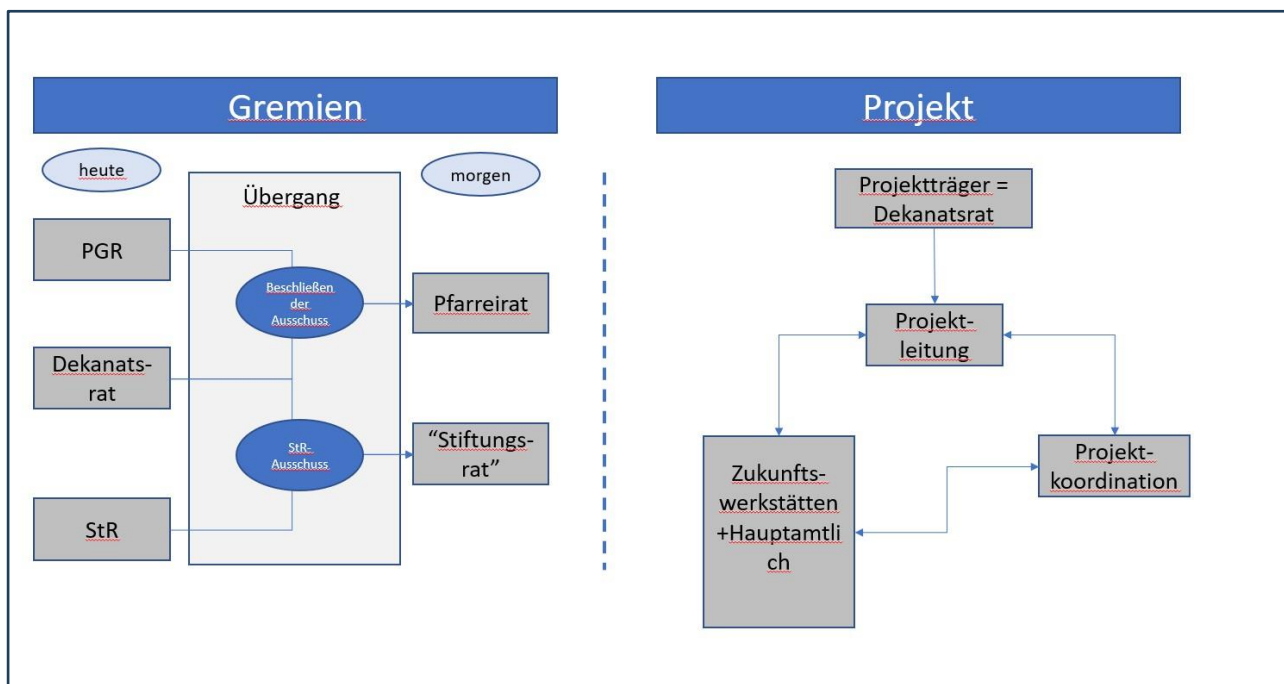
Gremien

heute

Übergang

morgen

PGR

Beschließender Ausschuss

Pfarreirat

Dekanatsrat

StR-Ausschuss

"Stiftungsrat"

StR

Projekt

Projektträger = Dekanatsrat

Projektleitung

Zukunftswerkstätten +Hauptamtlich

Projektkoordination